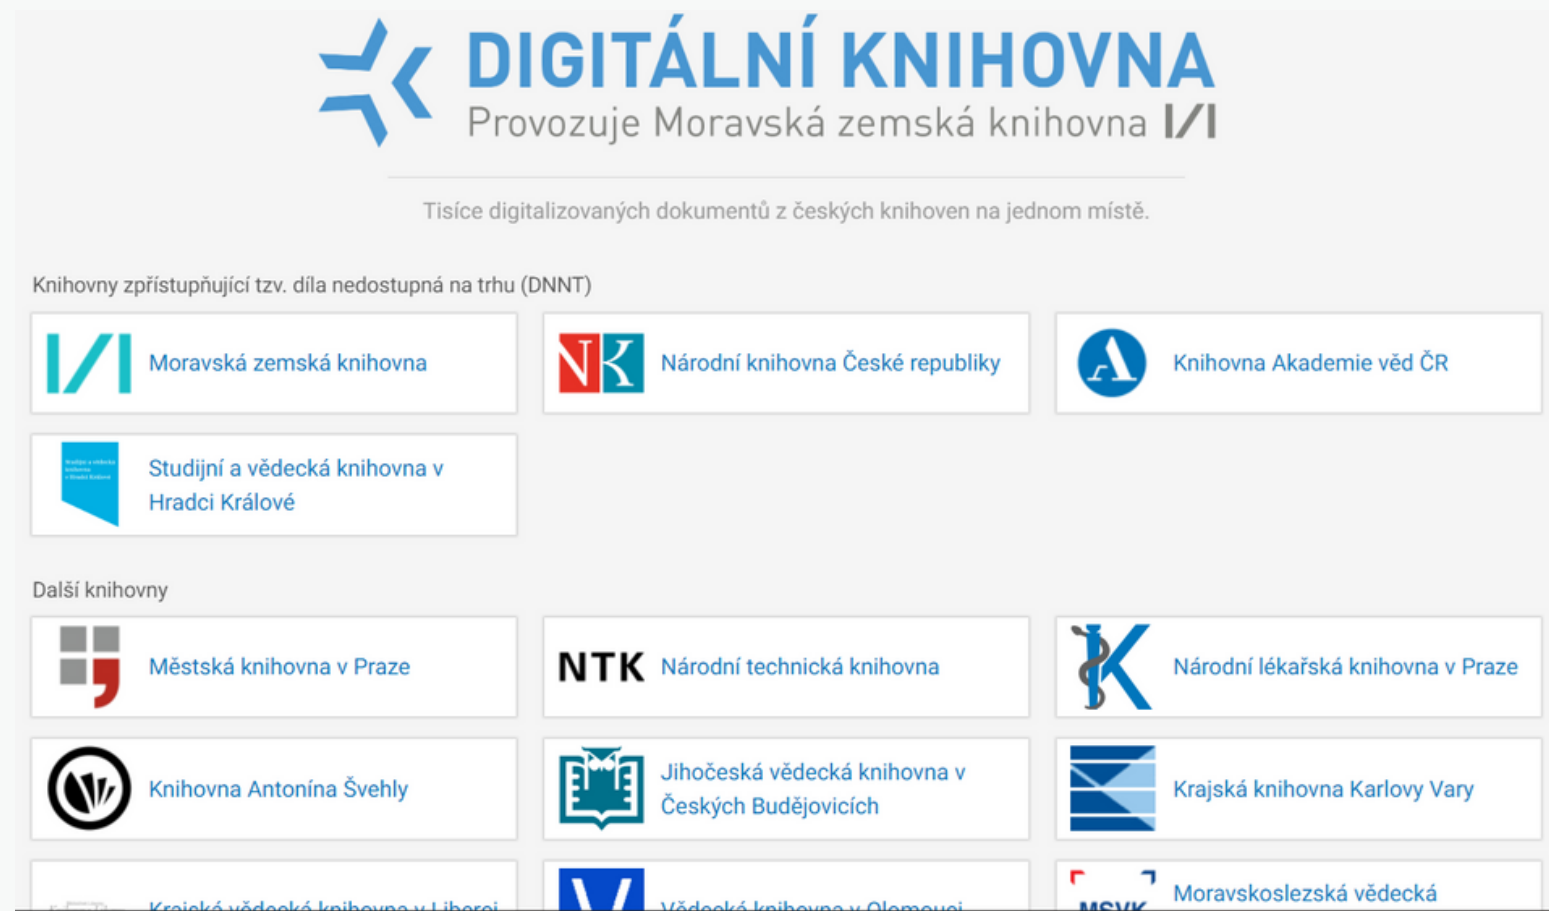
DIGITÁLNÍ KNIHOVNA
Provozuje Moravská zemská knihovna

Tisíce digitalizovaných dokumentů z českých knihoven na jednom místě.

Knihovny zpřístupňující tzv. díla nedostupná na trhu (DNNT)

Moravská zemská knihovna

NK Národní knihovna České republiky

Knihovna Akademie věd ČR

Studijní a vědecká knihovna v Hradci Králové

Další knihovny

Městská knihovna v Praze

NTK Národní technická knihovna

Národní lékařská knihovna v Praze

Knihovna Antonína Švehly

Jihočeská vědecká knihovna v Českých Budějovicích

Krajská knihovna Karlovy Vary

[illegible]

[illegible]

MSVK Moravskoslezská vědecká